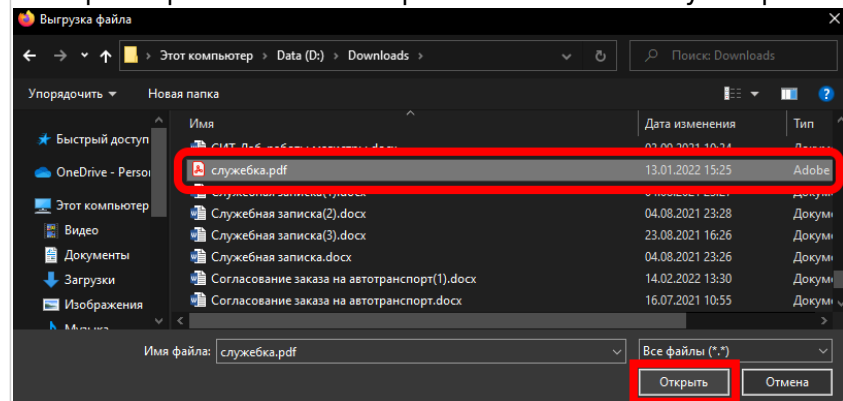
Выгрузка файла

Этот компьютер › Data (D:) › Downloads ›

Поиск: Downloads

Упорядочить ▾ Новая папка

Быстрый доступ
OneDrive - Perso
Этот компьютер
Видео
Документы
Загрузки
Изображения
Музыка

| Имя | Дата изменения | Тип |
|---|---|---|
| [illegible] | 02.09.2021 10:24 | Докум |
| служебка.pdf | 13.01.2022 15:25 | Adobe |
| Служебная записка(1).docx | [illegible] | |
| Служебная записка(2).docx | 04.08.2021 23:28 | Докум |
| Служебная записка(3).docx | 23.08.2021 16:26 | Докум |
| Служебная записка.docx | 04.08.2021 23:25 | Докум |
| Согласование заказа на автотранспорт(1).docx | 14.02.2022 13:30 | Докум |
| Согласование заказа на автотранспорт.docx | 16.07.2021 10:55 | Докум |

Имя файла: служебка.pdf

Все файлы (*.*)

Открыть Отмена